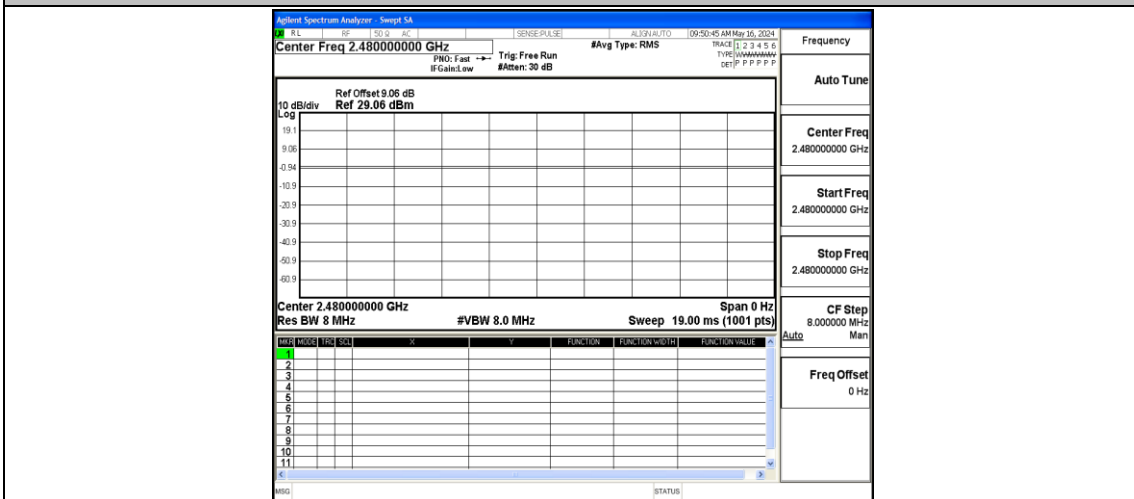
Agilent Spectrum Analyzer - Swept SA

RL RF 50 Ω AC SENSE:PULSE ALIGN AUTO 09:50:45 AM May 16, 2024

Center Freq 2.480000000 GHz

PNO: Fast IFGain:Low

Trig: Free Run #Atten: 30 dB

#Avg Type: RMS

TRACE 1 2 3 4 5 6
TYPE WWWWWW
DET P P P P P P

Ref Offset 9.06 dB
10 dB/div Ref 29.06 dBm
Log

19.1
9.06
-0.94
-10.9
-20.9
-30.9
-40.9
-50.9
-60.9

Center 2.480000000 GHz
Res BW 8 MHz
#VBW 8.0 MHz
Span 0 Hz
Sweep 19.00 ms (1001 pts)

| MKR | MODE | TRC | SCL | X | Y | FUNCTION | FUNCTION WIDTH | FUNCTION VALUE |
|---|---|---|---|---|---|---|---|---|
| 1 | | | | | | | | |
| 2 | | | | | | | | |
| 3 | | | | | | | | |
| 4 | | | | | | | | |
| 5 | | | | | | | | |
| 6 | | | | | | | | |
| 7 | | | | | | | | |
| 8 | | | | | | | | |
| 9 | | | | | | | | |
| 10 | | | | | | | | |
| 11 | | | | | | | | |

Frequency

Auto Tune

Center Freq
2.480000000 GHz

Start Freq
2.480000000 GHz

Stop Freq
2.480000000 GHz

CF Step
8.000000 MHz
Auto Man

Freq Offset
0 Hz

MSG

STATUS